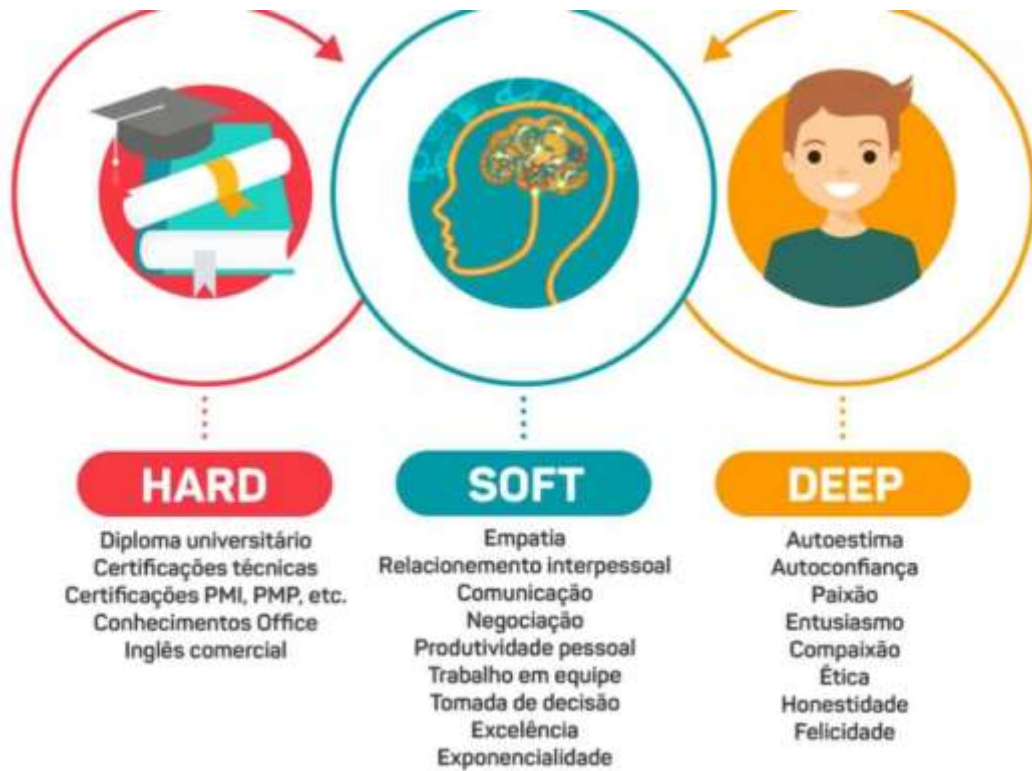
HARD

Diploma universitário
Certificações técnicas
Certificações PMI, PMP, etc.
Conhecimentos Office
Inglês comercial

SOFT

Empatia
Relacionemento interpessoal
Comunicação
Negociação
Produtividade pessoal
Trabalho em equipe
Tomada de decisão
Excelência
Exponencialidade

DEEP

Autoestima
Autoconfiança
Paixão
Entusiasmo
Compaixão
Ética
Honestidade
Felicidade